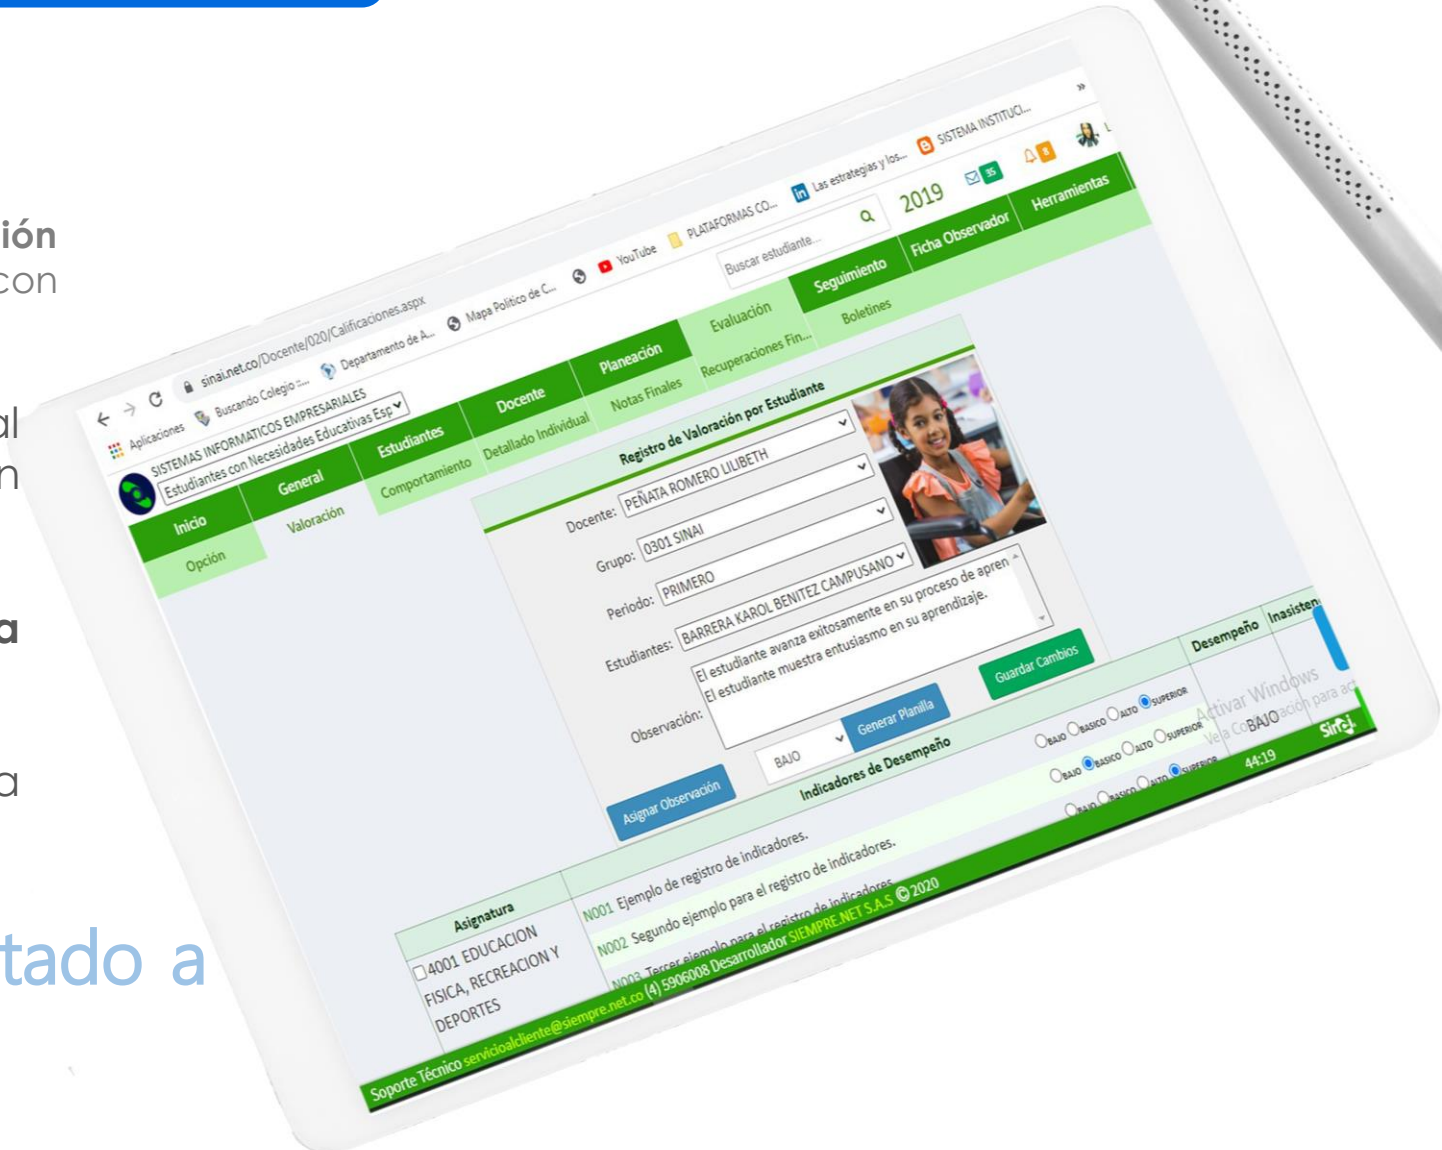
ión
con

al
n

a

a

tado a

sinai.net.co/Docente/020/Calificaciones.aspx

Aplicaciones  Buscando Colegio ...  Departamento de A...  Mapa Politico de C...  YouTube  PLATAFORMAS CO...  Las estrategias y los...  SISTEMA INSTITUCI...

SISTEMAS INFORMATICOS EMPRESARIALES
Estudiantes con Necesidades Educativas Esp

Buscar estudiante...

2019  35  8

Inicio | General | Estudiantes | Docente | Planeación | Evaluación | Seguimiento | Ficha Observador | Herramientas

Opción | Valoración | Comportamiento | Detallado Individual | Notas Finales | Recuperaciones Fin... | Boletines

Registro de Valoración por Estudiante

Docente: PEÑATA ROMERO LILIBETH
Grupo: 0301 SINAI
Periodo: PRIMERO
Estudiantes: BARRERA KAROL BENITEZ CAMPUSANO
Observación: El estudiante avanza exitosamente en su proceso de apren
El estudiante muestra entusiasmo en su aprendizaje.

BAJO  Generar Planilla  Guardar Cambios

Asignar Observación

Indicadores de Desempeño

| Asignatura | | Desempeño | Inasisten |
|---|---|---|---|
| 4001 EDUCACION FISICA, RECREACION Y DEPORTES | N001 Ejemplo de registro de indicadores. | BAJO BASICO ALTO SUPERIOR | BAJO |
| | N002 Segundo ejemplo para el registro de indicadores. | BAJO BASICO ALTO SUPERIOR | |
| | N003 Tercer ejemplo para el registro de indicadores | BAJO BASICO ALTO SUPERIOR | |

Activar Windows
Ve a Co... ación para ac

44:19

Soporte Técnico servicioalcliente@siempre.net.co (4) 5906008 Desarrollador SIEMPRE.NET S.A.S © 2020